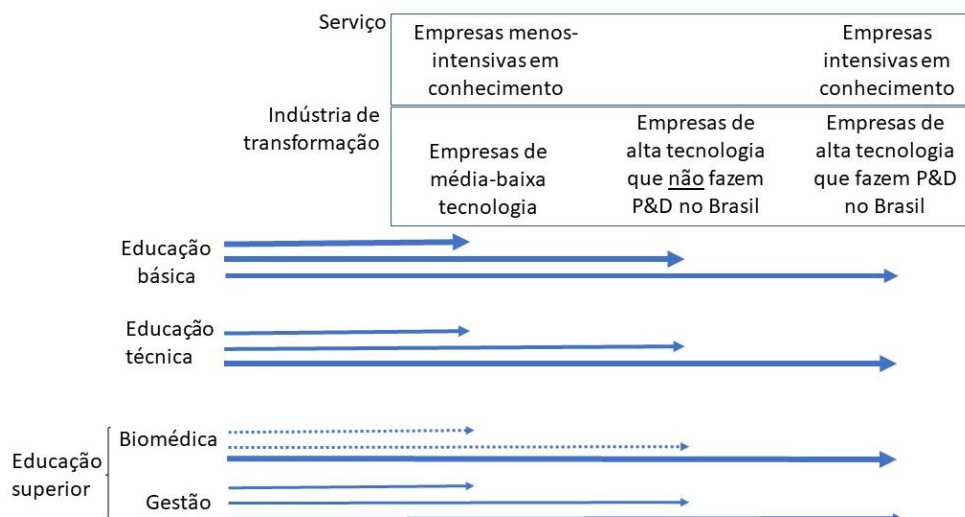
Serviço

Empresas menos-intensivas em conhecimento

Empresas intensivas em conhecimento

Indústria de transformação

Empresas de média-baixa tecnologia

Empresas de alta tecnologia que não fazem P&D no Brasil

Empresas de alta tecnologia que fazem P&D no Brasil

Educação básica

Educação técnica

Educação superior

Biomédica

Gestão